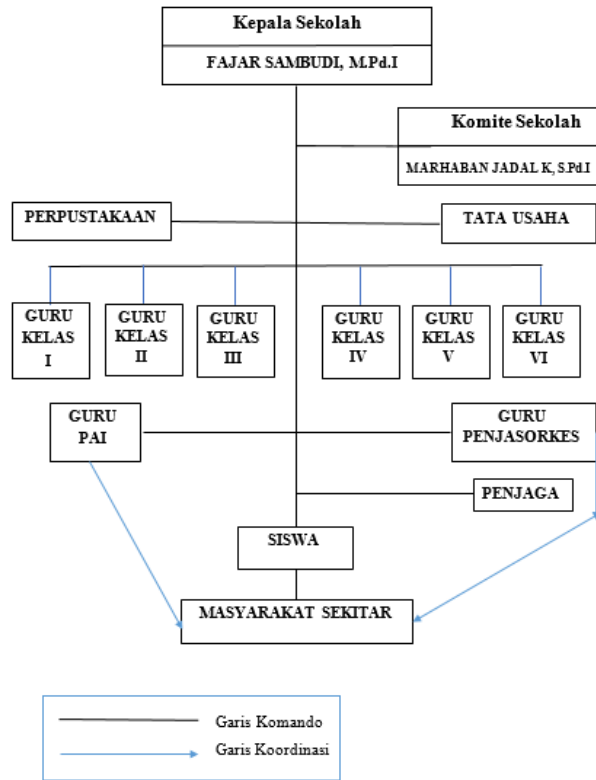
Kepala Sekolah
FAJAR SAMBUDI, M.Pd.I

Komite Sekolah
MARHABAN JADAL K, S.Pd.I

PERPUSTAKAAN

TATA USAHA

GURU KELAS I

GURU KELAS II

GURU KELAS III

GURU KELAS IV

GURU KELAS V

GURU KELAS VI

GURU PAI

GURU PENJASORKES

PENJAGA

SISWA

MASYARAKAT SEKITAR

Garis Komando
Garis Koordinasi